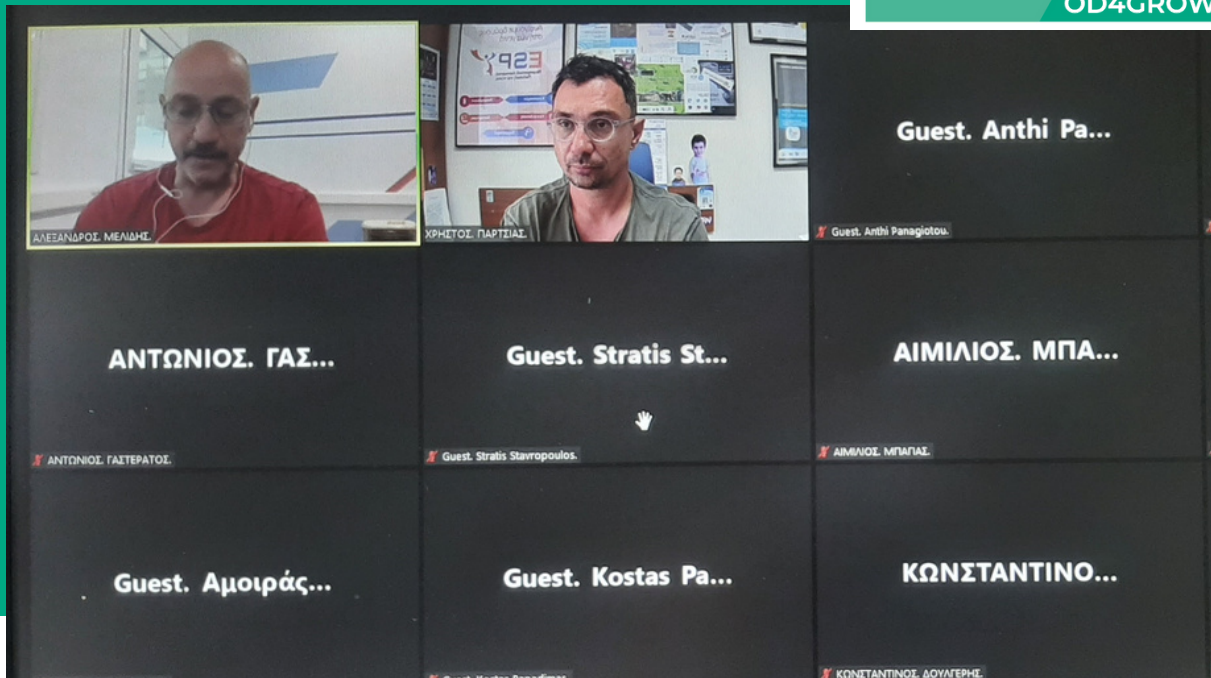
OD4GROW

ΑΛΕΞΑΝΔΡΟΣ. ΜΕΛΙΔΗΣ.

ESP

ΧΡΗΣΤΟΣ. ΠΑΡΤΣΙΑΣ.

Guest. Anthi Pa...

Guest. Anthi Panagiotou.

ΑΝΤΩΝΙΟΣ. ΓΑΣ...

ΑΝΤΩΝΙΟΣ. ΓΑΣΤΕΡΑΤΟΣ.

Guest. Stratis St...

Guest. Stratis Stavropoulos.

ΑΙΜΙΛΙΟΣ. ΜΠΑ...

ΑΙΜΙΛΙΟΣ. ΜΠΑΠΑΣ.

Guest. Αμοιράς...

Guest. Kostas Pa...

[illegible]

ΚΩΝΣΤΑΝΤΙΝΟ...

ΚΩΝΣΤΑΝΤΙΝΟΣ. ΔΟΥΛΓΕΡΗΣ.